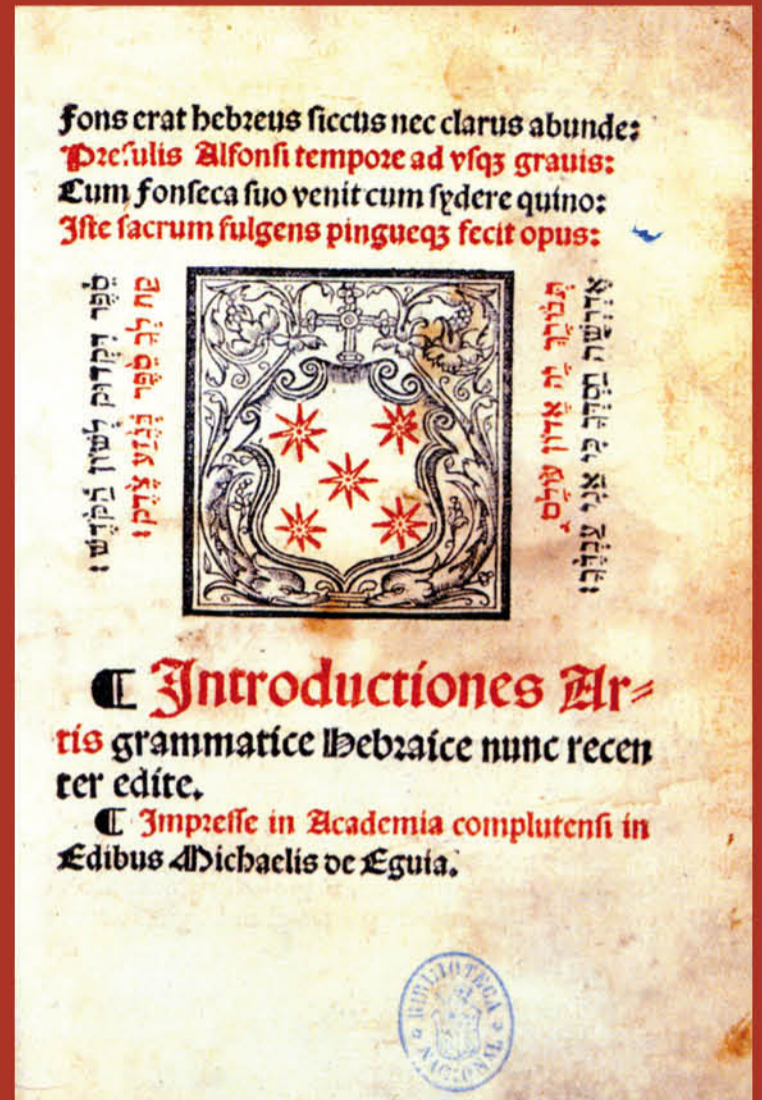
Fons erat hebreus siccus nec clarus abunde:
Presulis Alfonsi tempore ad vsq₃ grauis:
Cum fonseca suo venit cum sydere quino:
Iste sacrum fulgens pingueq₃ fecit opus:

אלונשו די פונשיקה אב אלהים

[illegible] אדון עולם

ספר הקדוש לשון הקודש

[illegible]

Introductiones Artis grammatice Hebraice nunc recenter edite.

Impresse in Academia complutensi in Edibus Michaelis de Eguia.

BIBLIOTECA NACIONAL